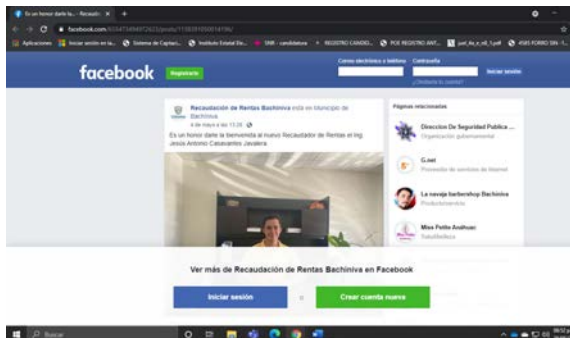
Es un honor darle la... - Recaudaci... ×

facebook.com/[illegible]/posts/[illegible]

Aplicaciones | Iniciar sesión en la... | Sistema de Captaci... | Instituto Estatal De... | SNR - candidatura | REGISTRO CANDID... | PDE REGISTRO ANT... | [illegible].pdf | 4585 FORRO SIN -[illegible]

facebook Registrarse

Correo electrónico o teléfono Contraseña Iniciar sesión
¿Olvidaste tu cuenta?

Recaudación de Rentas Bachiniva está en Municipio de Bachiniva.
4 de mayo a las 13:26 ·

Es un honor darle la bienvenida al nuevo Recaudador de Rentas el Ing. Jesús Antonio Casavantes Javalera

Páginas relacionadas

Dirección De Seguridad Pública ...
Organización gubernamental

G.net
Proveedor de servicios de Internet

La navaja barbershop Bachiniva
Productos/servicios

Miss Pelito Avahuac
Salud/belleza

Ver más de Recaudación de Rentas Bachiniva en Facebook

Iniciar sesión o Crear cuenta nueva

Buscar